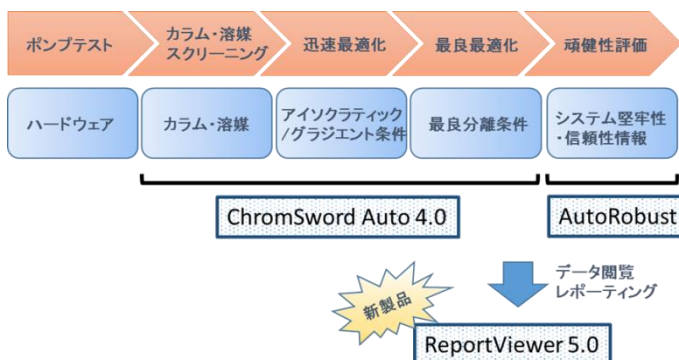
ポンプテスト

カラム・溶媒スクリーニング

迅速最適化

最良最適化

頑健性評価

ハードウェア

カラム・溶媒

アイソクラティック/グラジエント条件

最良分離条件

システム堅牢性・信頼性情報

ChromSword Auto 4.0

AutoRobust

データ閲覧
レポーティング

新製品

ReportViewer 5.0